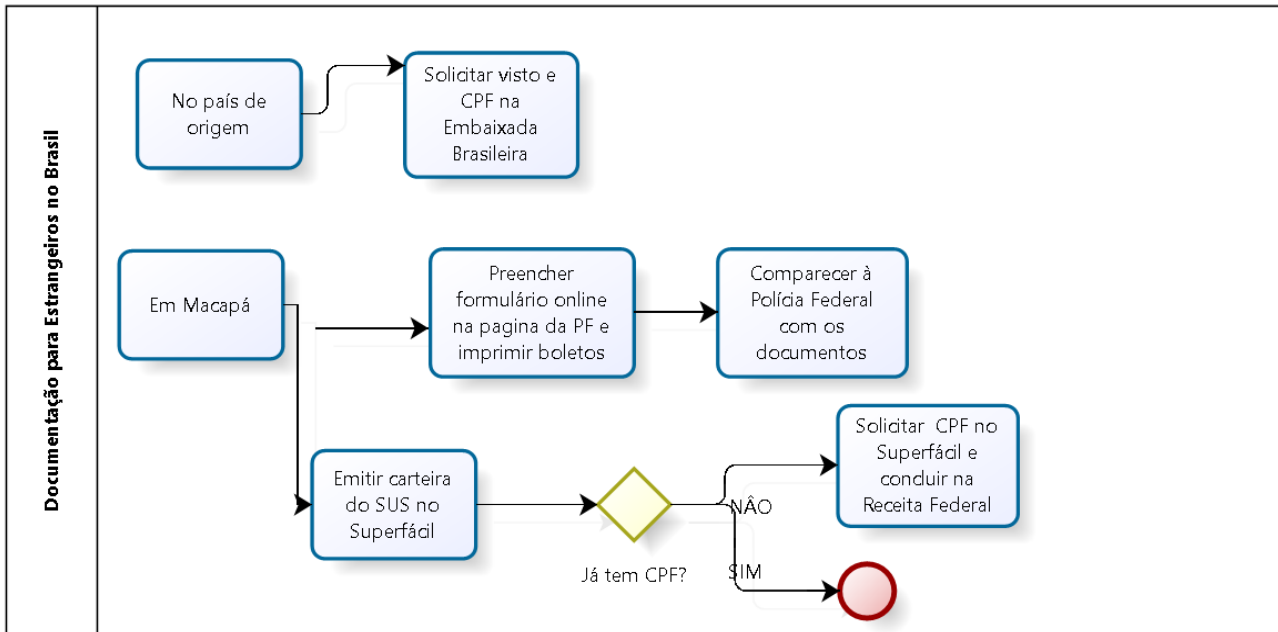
Documentação para Estrangeiros no Brasil

No país de origem

Solicitar visto e CPF na Embaixada Brasileira

Em Macapá

Preencher formulário online na pagina da PF e imprimir boletos

Comparecer à Polícia Federal com os documentos

Emitir carteira do SUS no Superfácil

Já tem CPF?

NÃO

SIM

Solicitar CPF no Superfácil e concluir na Receita Federal